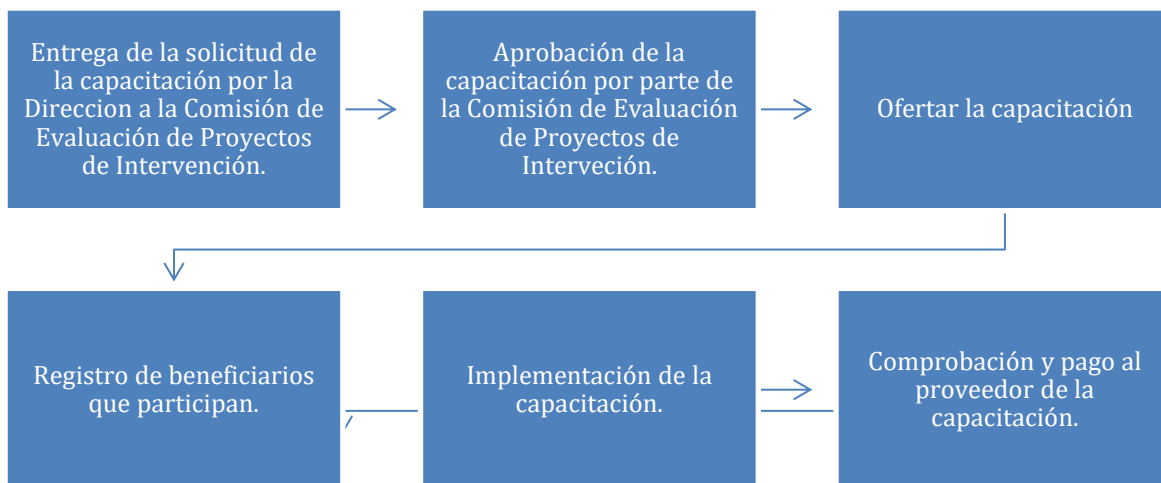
Entrega de la solicitud de la capacitación por la Direccion a la Comisión de Evaluación de Proyectos de Intervención.

Aprobación de la capacitación por parte de la Comisión de Evaluación de Proyectos de Interveción.

Ofertar la capacitación

Registro de beneficiarios que participan.

Implementación de la capacitación.

Comprobación y pago al proveedor de la capacitación.